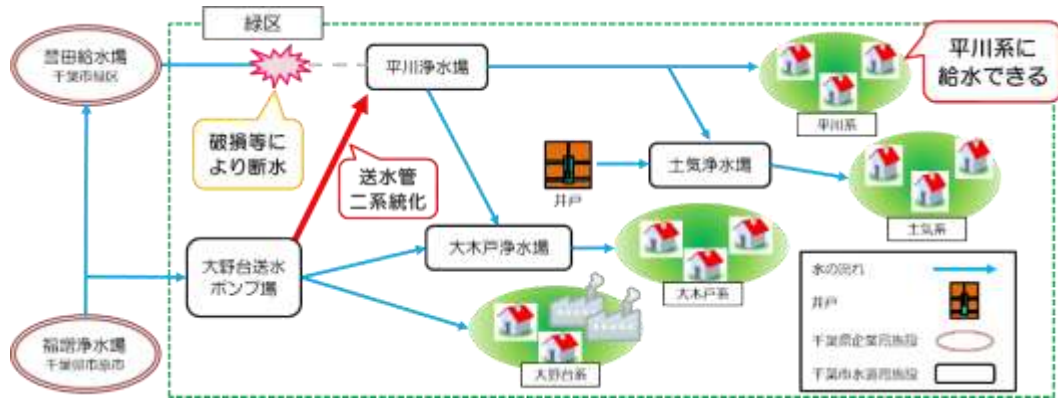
緑区

誉田給水場
千葉市緑区

平川浄水場

平川系に給水できる

破損等により断水

送水管二系統化

井戸

土気浄水場

平川系

土気系

大野台送水ポンプ場

大木戸浄水場

大木戸系

大野台系

福増浄水場
千葉県市原市

水の流れ
井戸
千葉県企業局施設
千葉市水道局施設